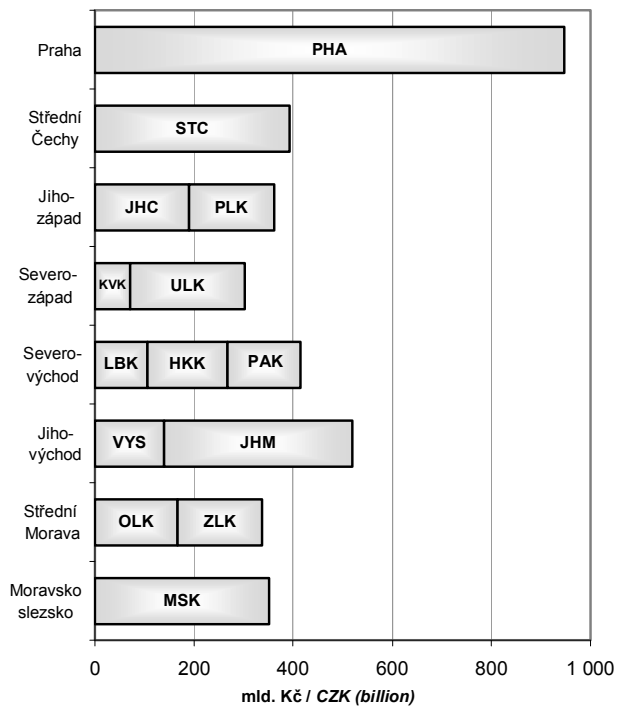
Praha
PHA

Střední Čechy
STC

Jihozápad
JHC
PLK

Severozápad
KVK
ULK

Severovýchod
LBK
HKK
PAK

Jihovýchod
VYS
JHM

Střední Morava
OLK
ZLK

Moravsko slezsko
MSK

0
200
400
600
800
1 000

mld. Kč / CZK (billion)